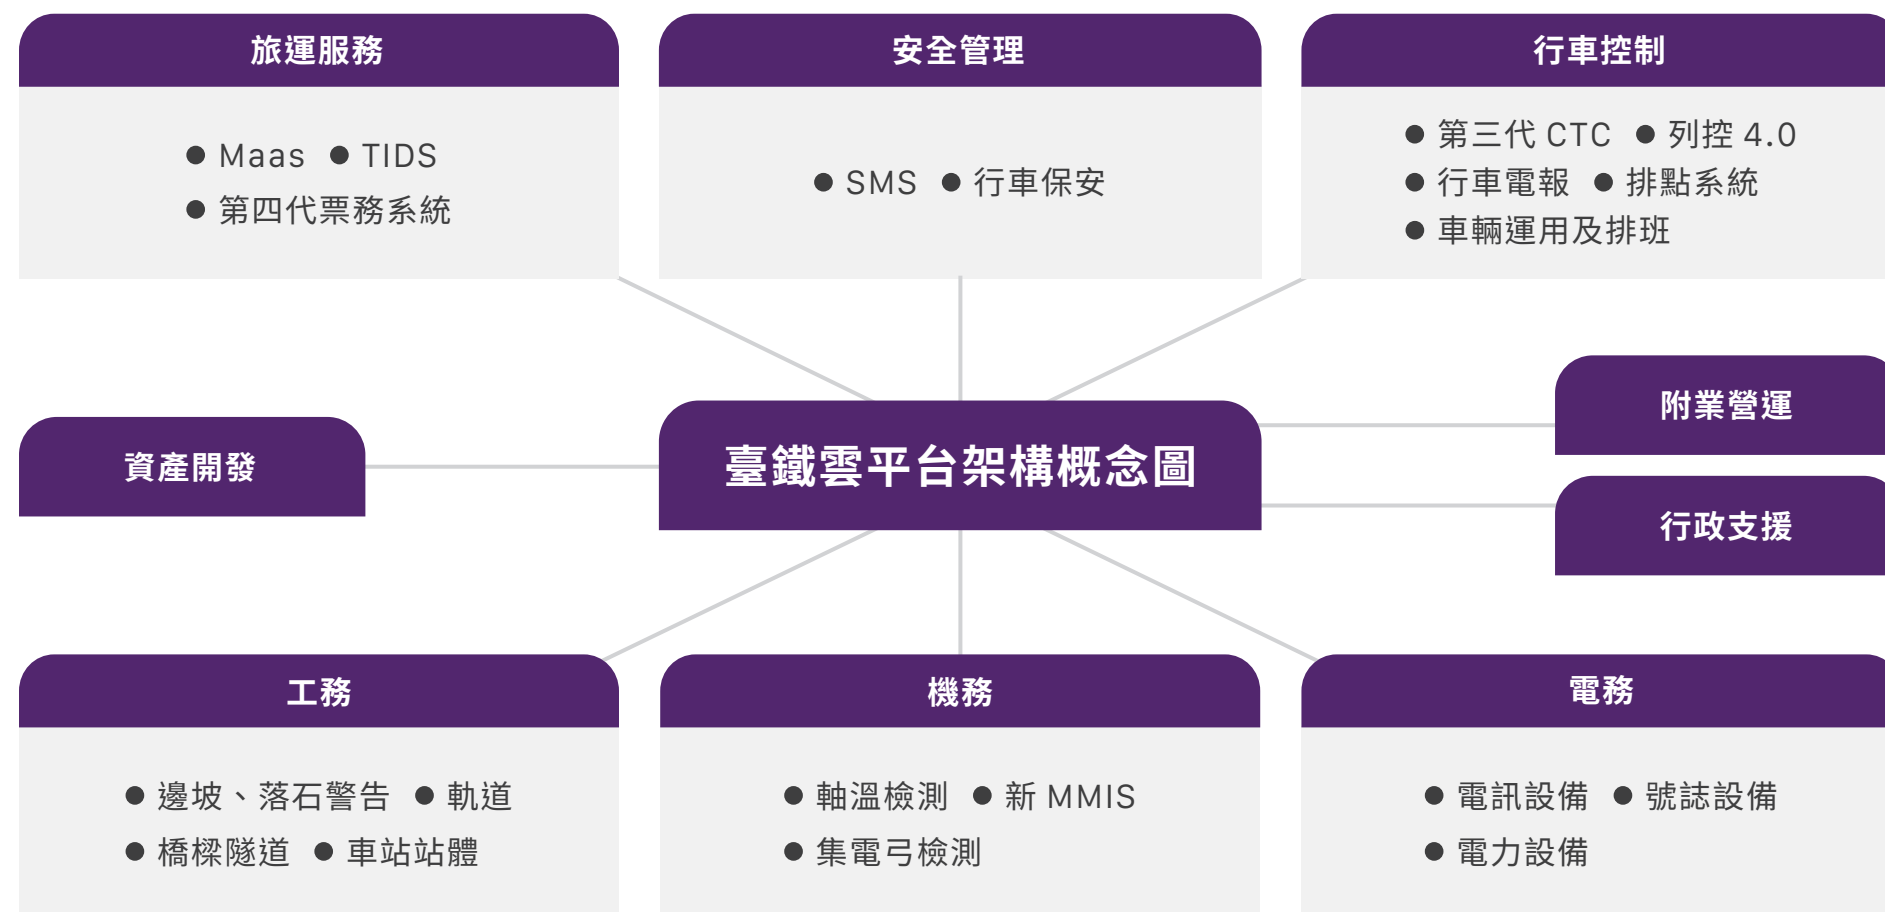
旅運服務

● Maas ● TIDS
● 第四代票務系統

安全管理

● SMS ● 行車保安

行車控制

● 第三代 CTC ● 列控 4.0
● 行車電報 ● 排點系統
● 車輛運用及排班

資產開發

臺鐵雲平台架構概念圖

附業營運

行政支援

工務

● 邊坡、落石警告 ● 軌道
● 橋樑隧道 ● 車站站體

機務

● 軸溫檢測 ● 新 MMIS
● 集電弓檢測

電務

● 電訊設備 ● 號誌設備
● 電力設備